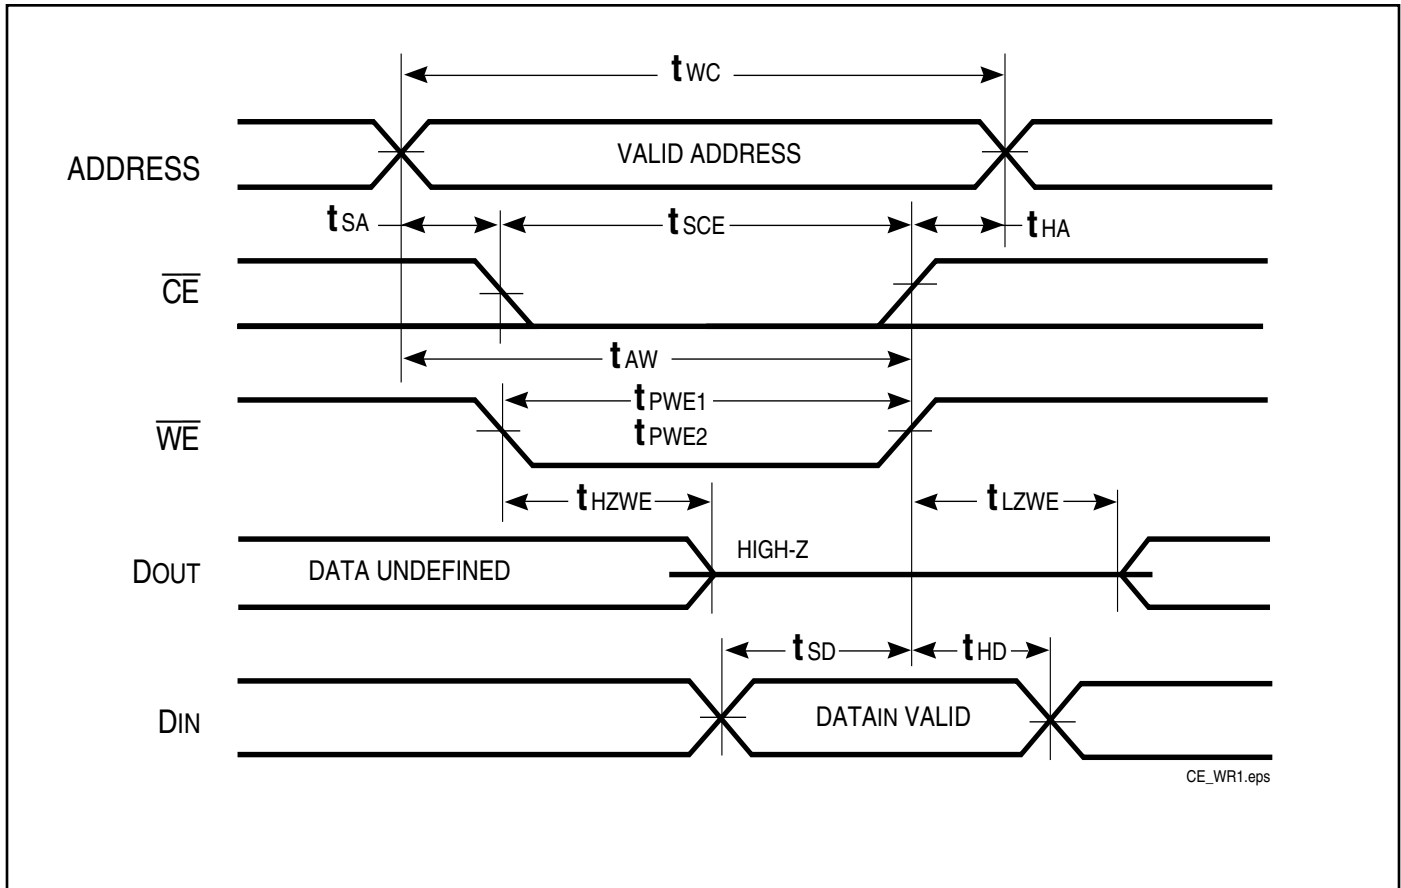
$t_{WC}$

ADDRESS

VALID ADDRESS

$t_{SA}$

$t_{SCE}$

$t_{HA}$

$\overline{CE}$

$t_{AW}$

$\overline{WE}$

$t_{PWE1}$

$t_{PWE2}$

$t_{HZWE}$

$t_{LZWE}$

DOUT

DATA UNDEFINED

HIGH-Z

$t_{SD}$

$t_{HD}$

DIN

DATAIN VALID

CE_WR1.eps